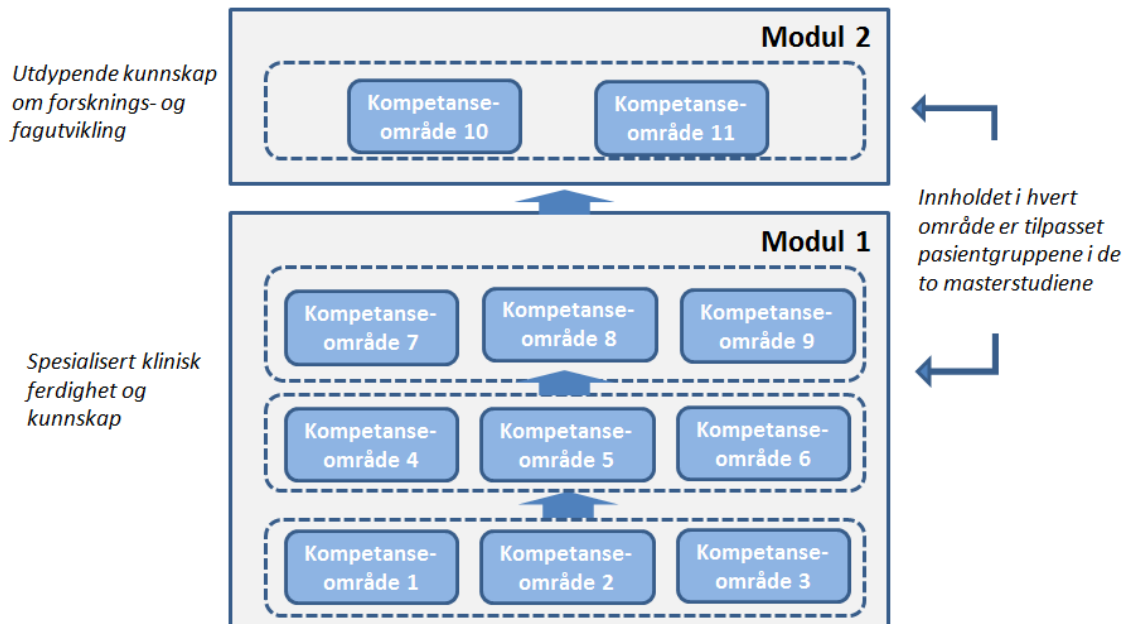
Modul 2

Utdypende kunnskap om forsknings- og fagutvikling

Kompetanse-område 10

Kompetanse-område 11

Innholdet i hvert område er tilpasset pasientgruppene i de to masterstudiene

Modul 1

Spesialisert klinisk ferdighet og kunnskap

Kompetanse-område 7

Kompetanse-område 8

Kompetanse-område 9

Kompetanse-område 4

Kompetanse-område 5

Kompetanse-område 6

Kompetanse-område 1

Kompetanse-område 2

Kompetanse-område 3